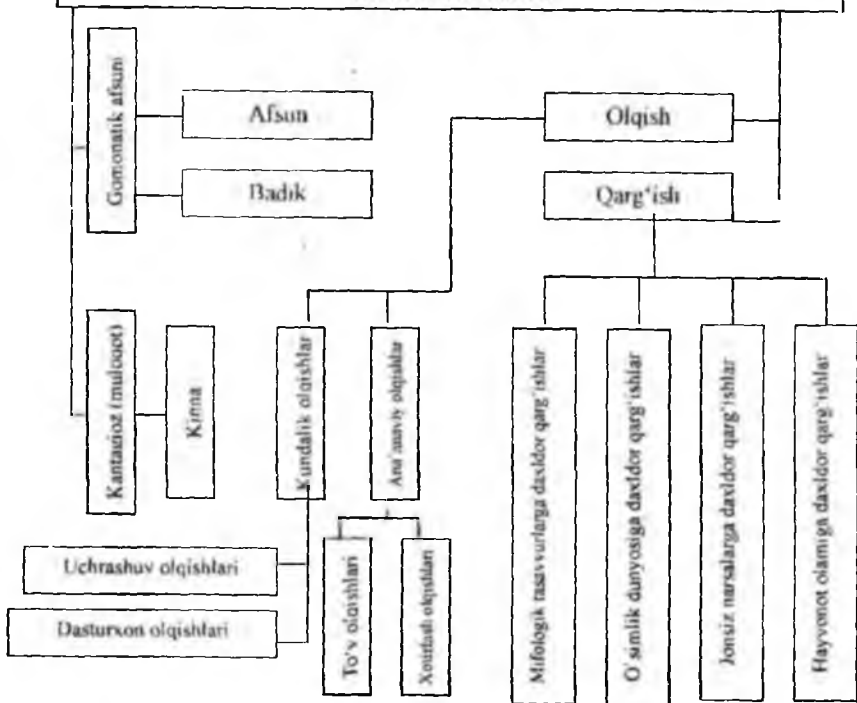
Gomonatik afsuni

Afsun

Badik

Olqish

Qarg'ish

Kantasioz (muloqot)

Kinna

Kundalik olqishlar

An'anaviy olqishlar

Mifologik tasavvurlarga daxldor qarg'ishlar

O'simlik dunyosiga daxldor qarg'ishlar

Jonsiz narsalarga daxldor qarg'ishlar

Hayvonot olamiga daxldor qarg'ishlar

Uchrashuv olqishlari

Dasturxon olqishlari

To'y olqishlari

Xotirlash olqishlari